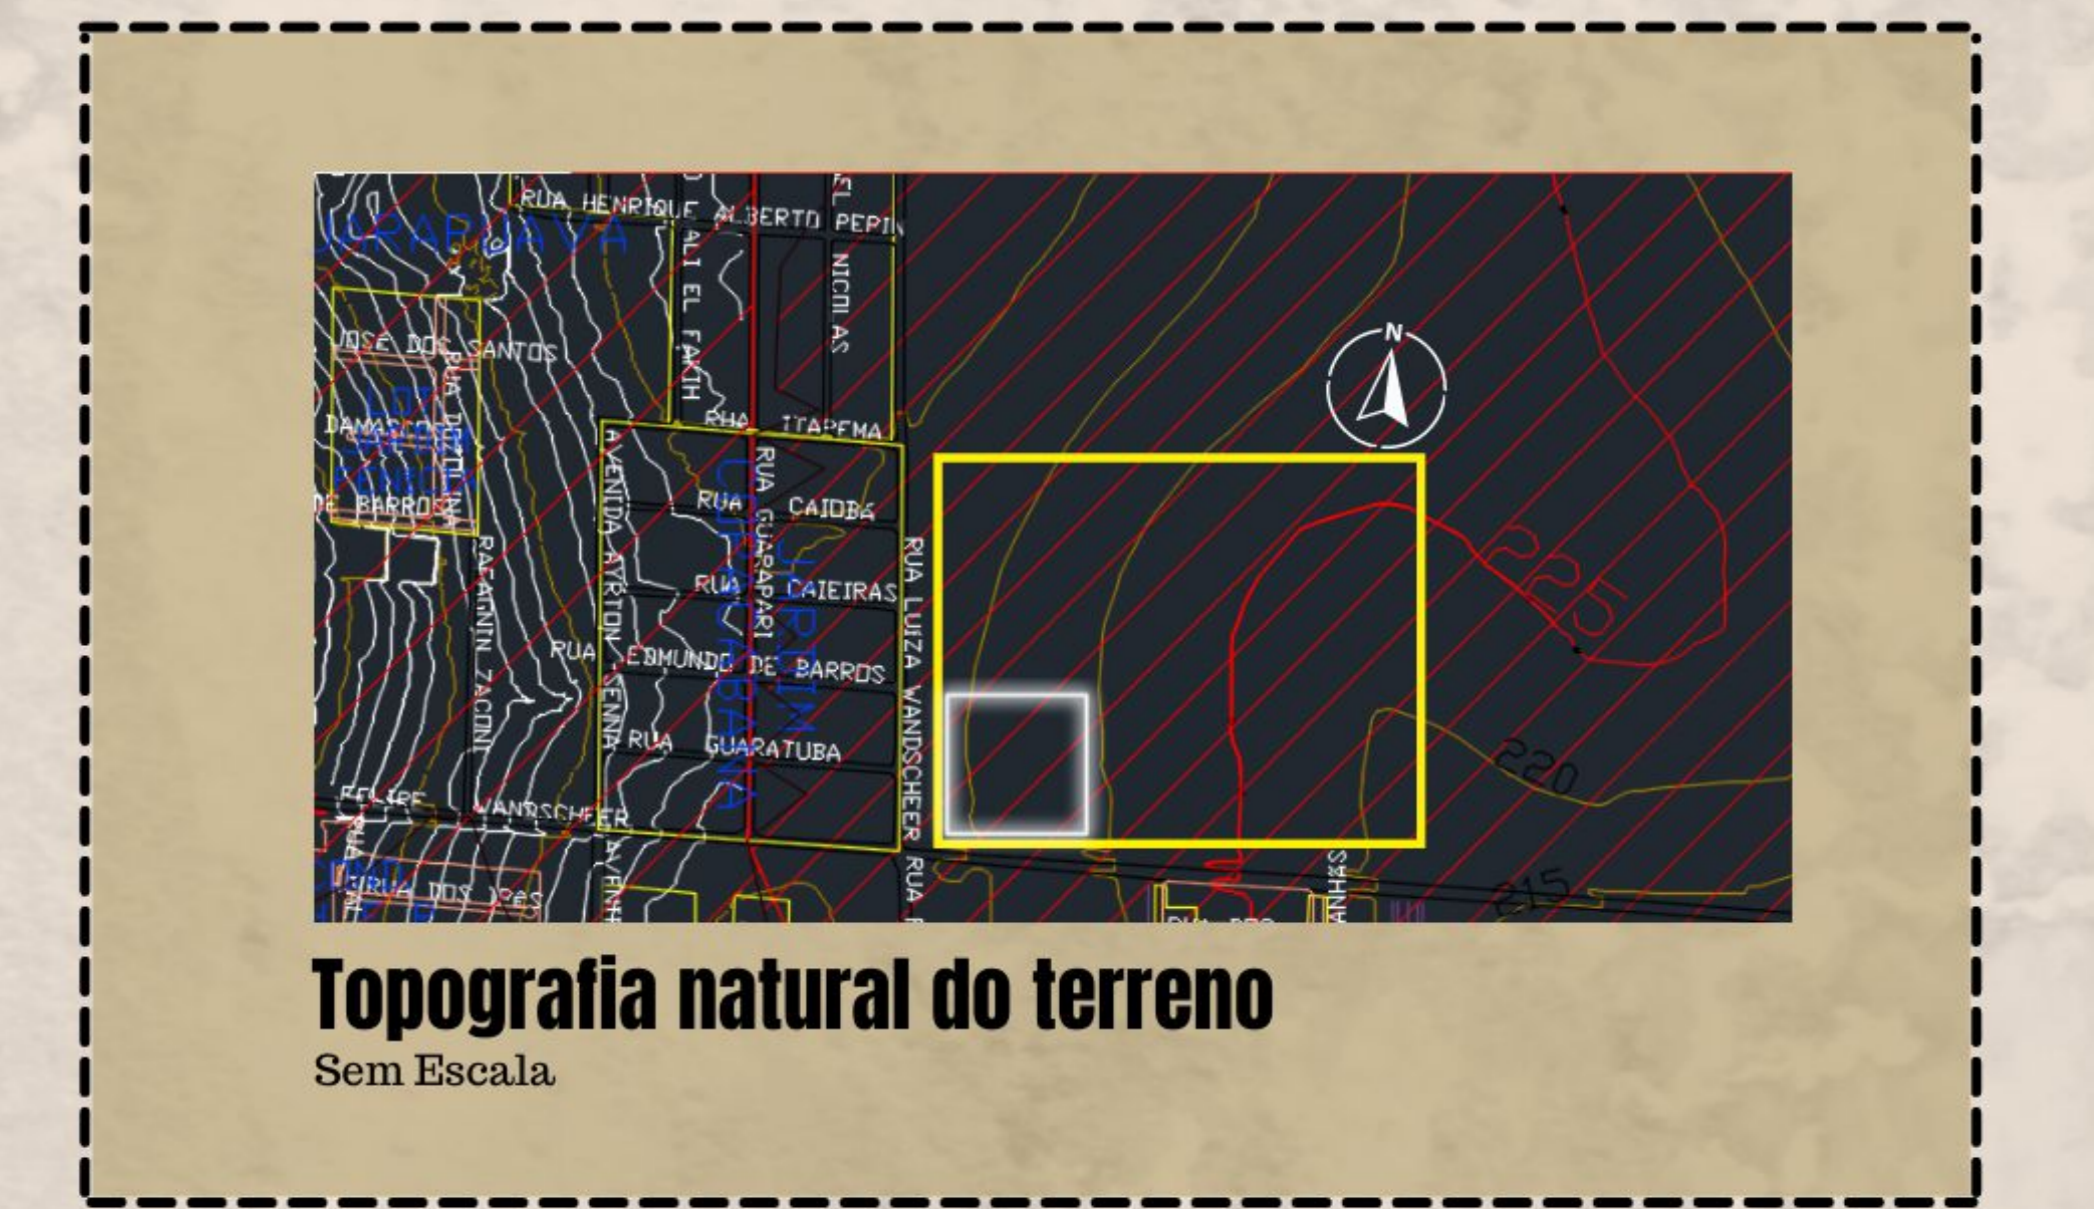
RUA HENRIQUE ALBERTO PEPIN
JARAGUAVA
ALI EL FAKIH
NICOLAS
JOSE DOS SANTOS
RUA ITAPEMA
DAMASCENO
DE BARROS
AVENIDA AYRTON SENNA
RUA CAIOBA
RUA GUARAPARI
JARDIM COPACABANA
RUA CAIEIRAS
RUA EDMUNDO DE BARROS
RUA GUARATUBA
RAFAGNIN ZACONI
RUA LUIZA WANDSCHEER
FELIPE WANDSCHEER
RUA DOS IPES
N
225
220
215
Topografia natural do terreno
Sem Escala